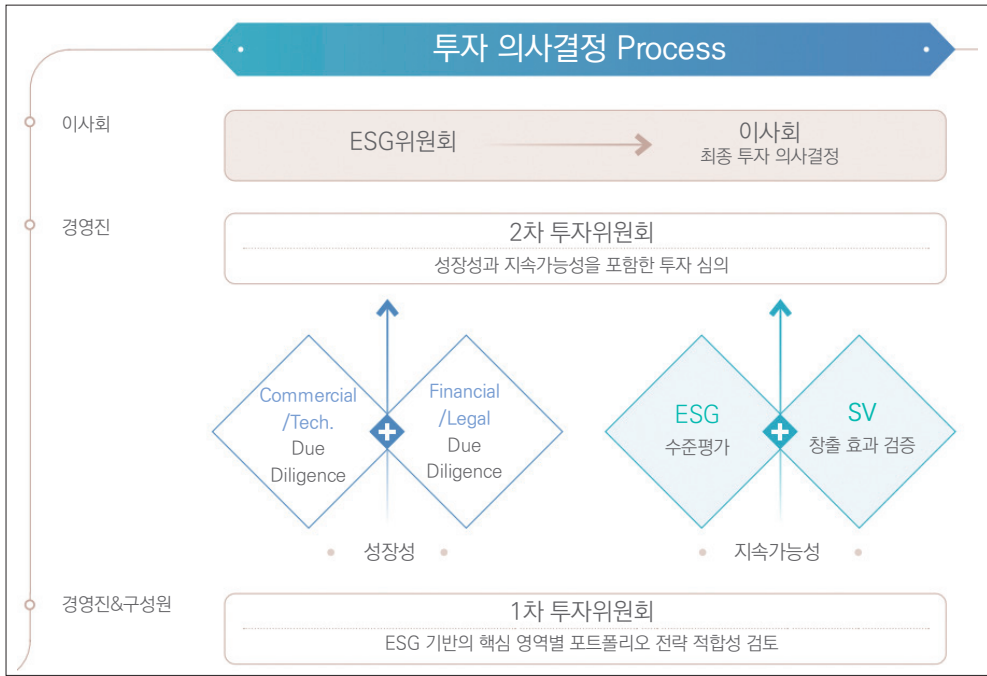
투자 의사결정 Process

이사회

ESG위원회

이사회
최종 투자 의사결정

경영진

2차 투자위원회
성장성과 지속가능성을 포함한 투자 심의

Commercial /Tech. Due Diligence

Financial /Legal Due Diligence

ESG
수준평가

SV
창출 효과 검증

성장성

지속가능성

경영진&구성원

1차 투자위원회
ESG 기반의 핵심 영역별 포트폴리오 전략 적합성 검토